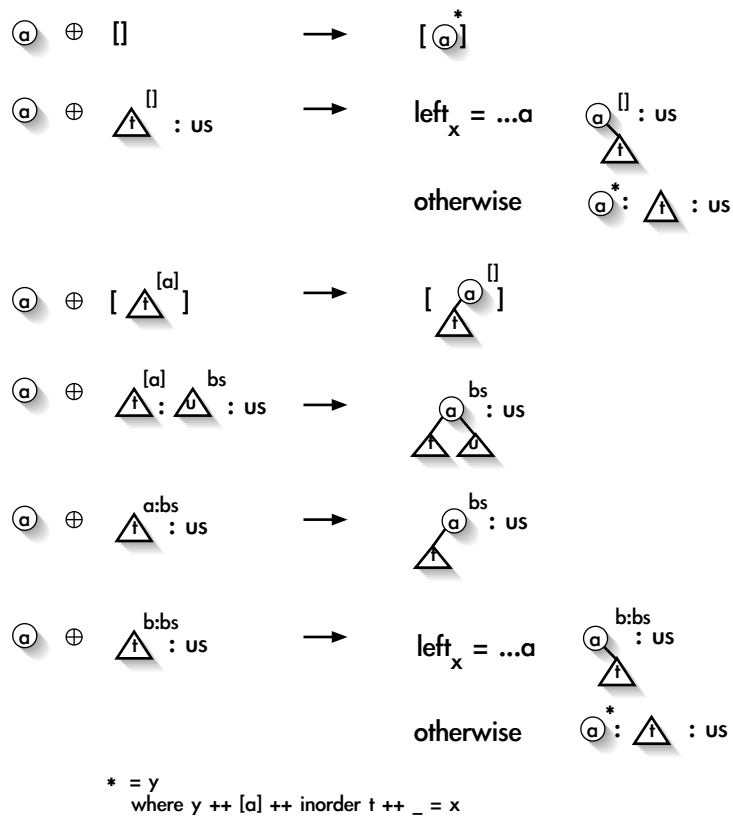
a $\oplus$ [] → [ a$^*$ ]

a $\oplus$ t$^{[]}$ : us → left$_x$ = ...a a$^{[]}$ : us t

otherwise a$^*$ : t : us

a $\oplus$ [ t$^{[a]}$ ] → [ a$^{[]}$ t ]

a $\oplus$ t$^{[a]}$ : u$^{bs}$ : us → a$^{bs}$ : us t u

a $\oplus$ t$^{a:bs}$ : us → a$^{bs}$ : us t

a $\oplus$ t$^{b:bs}$ : us → left$_x$ = ...a a$^{b:bs}$ : us t

otherwise a$^*$ : t : us

* = y
where y ++ [a] ++ inorder t ++ _ = x